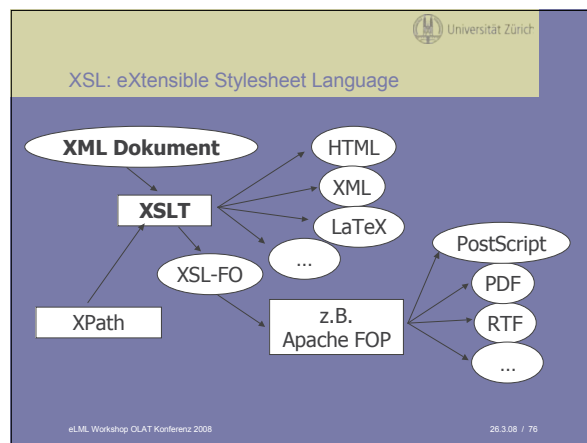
Universität Zürich

XSL: eXtensible Stylesheet Language

XML Dokument

XSLT

XPath

HTML

XML

LaTeX

...

XSL-FO

z.B.
Apache FOP

PostScript

PDF

RTF

...

eLML Workshop OLAT Konferenz 2008

26.3.08 / 76